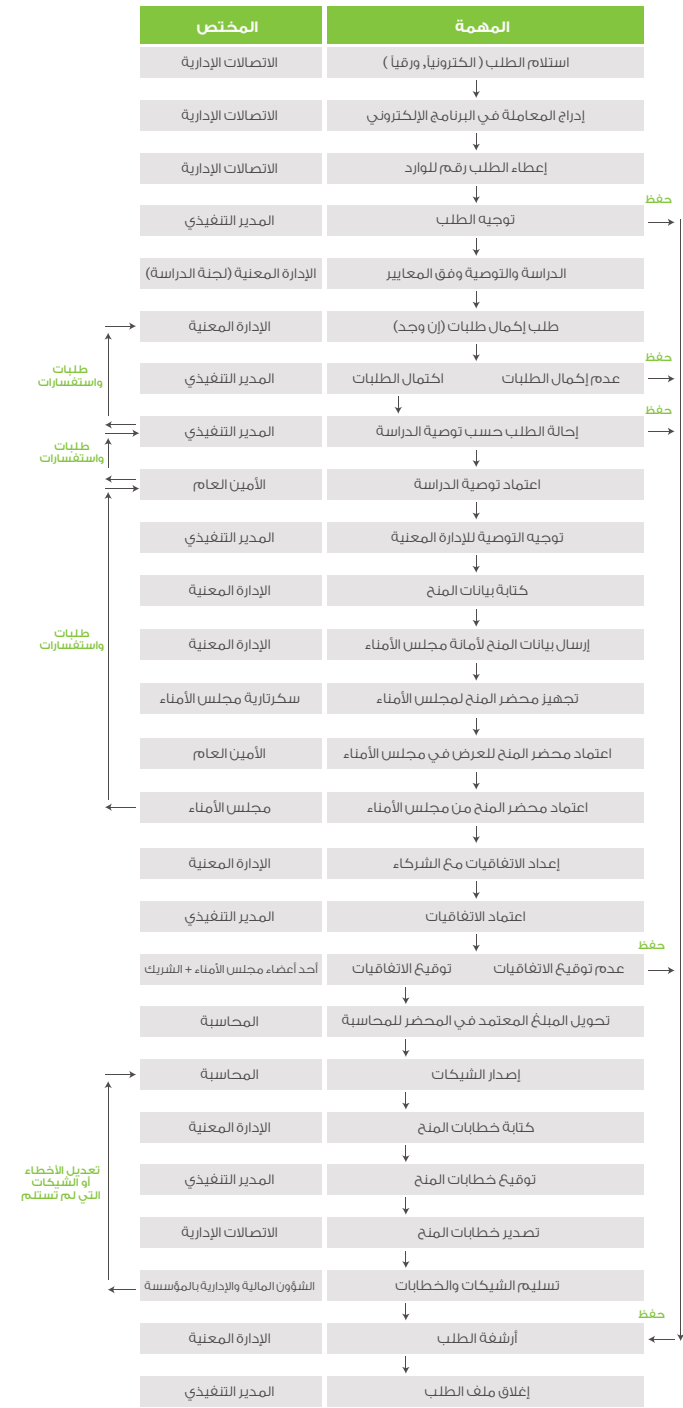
| المهمة | المختص |
|---|---|
| استلام الطلب ( الكترونيا, ورقياً ) | الاتصالات الإدارية |
| إدراج المعاملة في البرنامج الإلكتروني | الاتصالات الإدارية |
| إعطاء الطلب رقم للوارد | الاتصالات الإدارية |
| توجيه الطلب | المدير التنفيذي |
| الدراسة والتوصية وفق المعايير | الإدارة المعنية (لجنة الدراسة) |
| طلب إكمال طلبات (إن وجد) | الإدارة المعنية |
| عدم إكمال الطلبات اكتمال الطلبات | المدير التنفيذي |
| إحالة الطلب حسب توصية الدراسة | المدير التنفيذي |
| اعتماد توصية الدراسة | الأمين العام |
| توجيه التوصية للإدارة المعنية | المدير التنفيذي |
| كتابة بيانات المنح | الإدارة المعنية |
| إرسال بيانات المنح لأمانة مجلس الأمناء | الإدارة المعنية |
| تجهيز محضر المنح لمجلس الأمناء | سكرتارية مجلس الأمناء |
| اعتماد محضر المنح للعرض في مجلس الأمناء | الأمين العام |
| اعتماد محضر المنح من مجلس الأمناء | مجلس الأمناء |
| إعداد الاتفاقيات مع الشركاء | الإدارة المعنية |
| اعتماد الاتفاقيات | المدير التنفيذي |
| عدم توقيع الاتفاقيات توقيع الاتفاقيات | أحد أعضاء مجلس الأمناء + الشريك |
| تحويل المبلغ المعتمد في المحضر للمحاسبة | المحاسبة |
| إصدار الشيكات | المحاسبة |
| كتابة خطابات المنح | الإدارة المعنية |
| توقيع خطابات المنح | المدير التنفيذي |
| تصدير خطابات المنح | الاتصالات الإدارية |
| تسليم الشيكات والخطابات | الشؤون المالية والإدارية بالمؤسسة |
| أرشفة الطلب | الإدارة المعنية |
| إغلاق ملف الطلب | المدير التنفيذي |

حفظ
حفظ
حفظ
حفظ
حفظ

طلبات واستفسارات
طلبات واستفسارات
طلبات واستفسارات
تعديل الأخطاء أو الشيكات التي لم تستلم